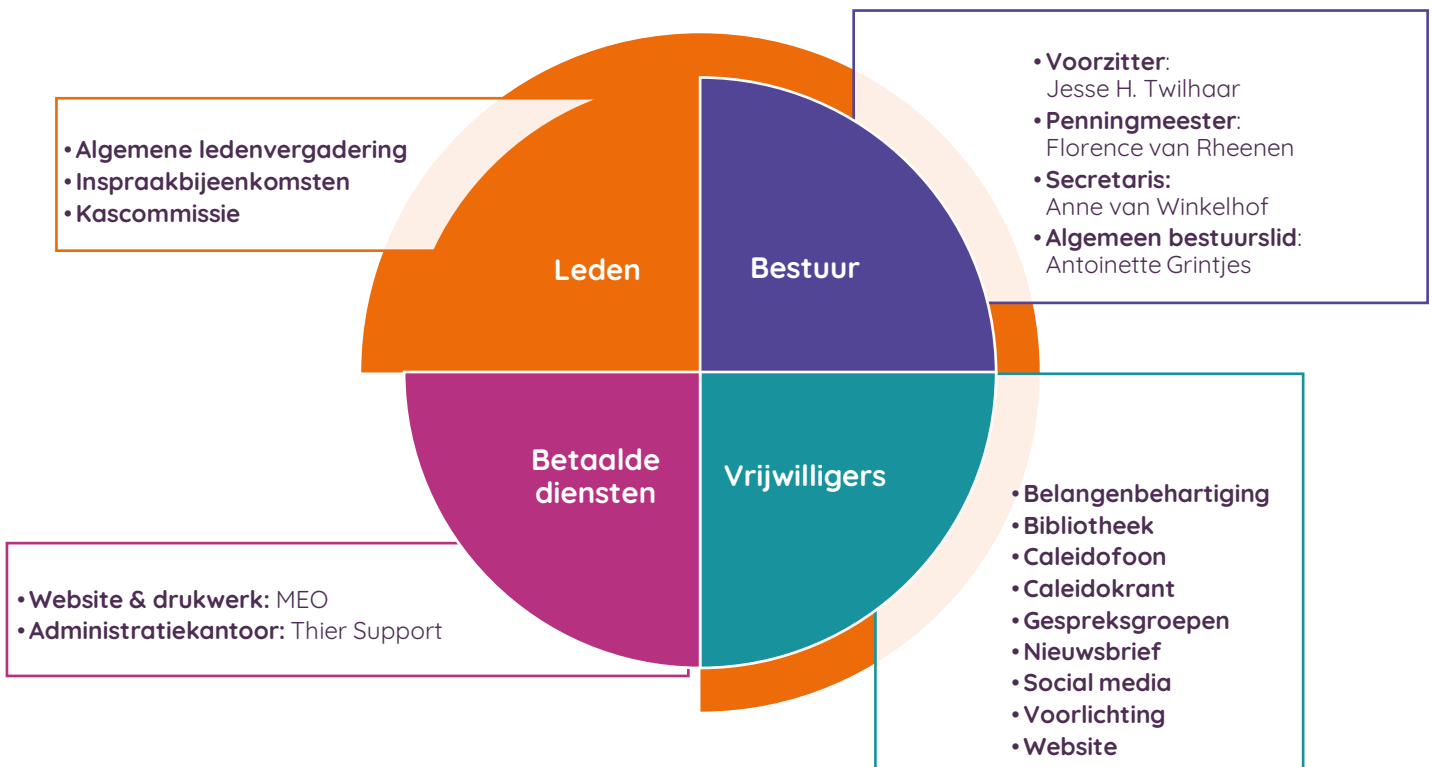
• Algemene ledenvergadering
• Inspraakbijeenkomsten
• Kascommissie

Leden

Bestuur

• Voorzitter: Jesse H. Twilhaar
• Penningmeester: Florence van Rheenen
• Secretaris: Anne van Winkelhof
• Algemeen bestuurslid: Antoinette Grintjes

Betaalde diensten

Vrijwilligers

• Website & drukwerk: MEO
• Administratiekantoor: Thier Support

• Belangenbehartiging
• Bibliotheek
• Caleidofoon
• Caleidokrant
• Gespreksgroepen
• Nieuwsbrief
• Social media
• Voorlichting
• Website